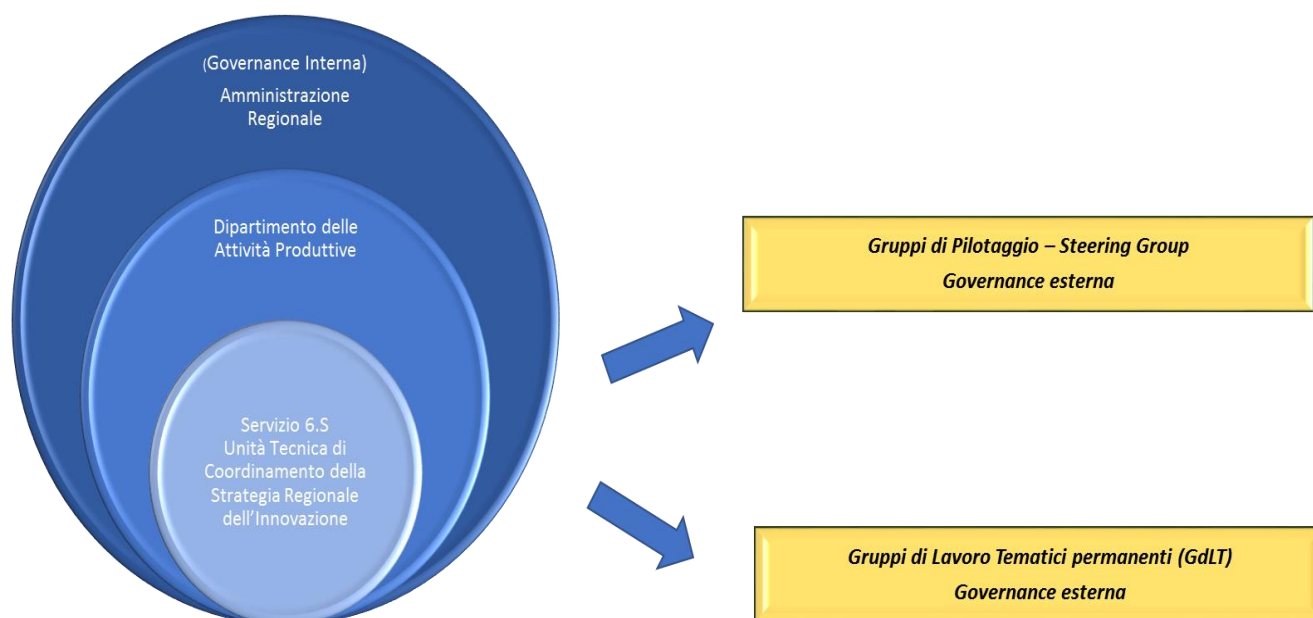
(Governance Interna)
Amministrazione Regionale

Dipartimento delle Attività Produttive

Servizio 6.S
Unità Tecnica di Coordinamento della Strategia Regionale dell'Innovazione

Gruppi di Pilotaggio – Steering Group
Governance esterna

Gruppi di Lavoro Tematici permanenti (GdLT)
Governance esterna